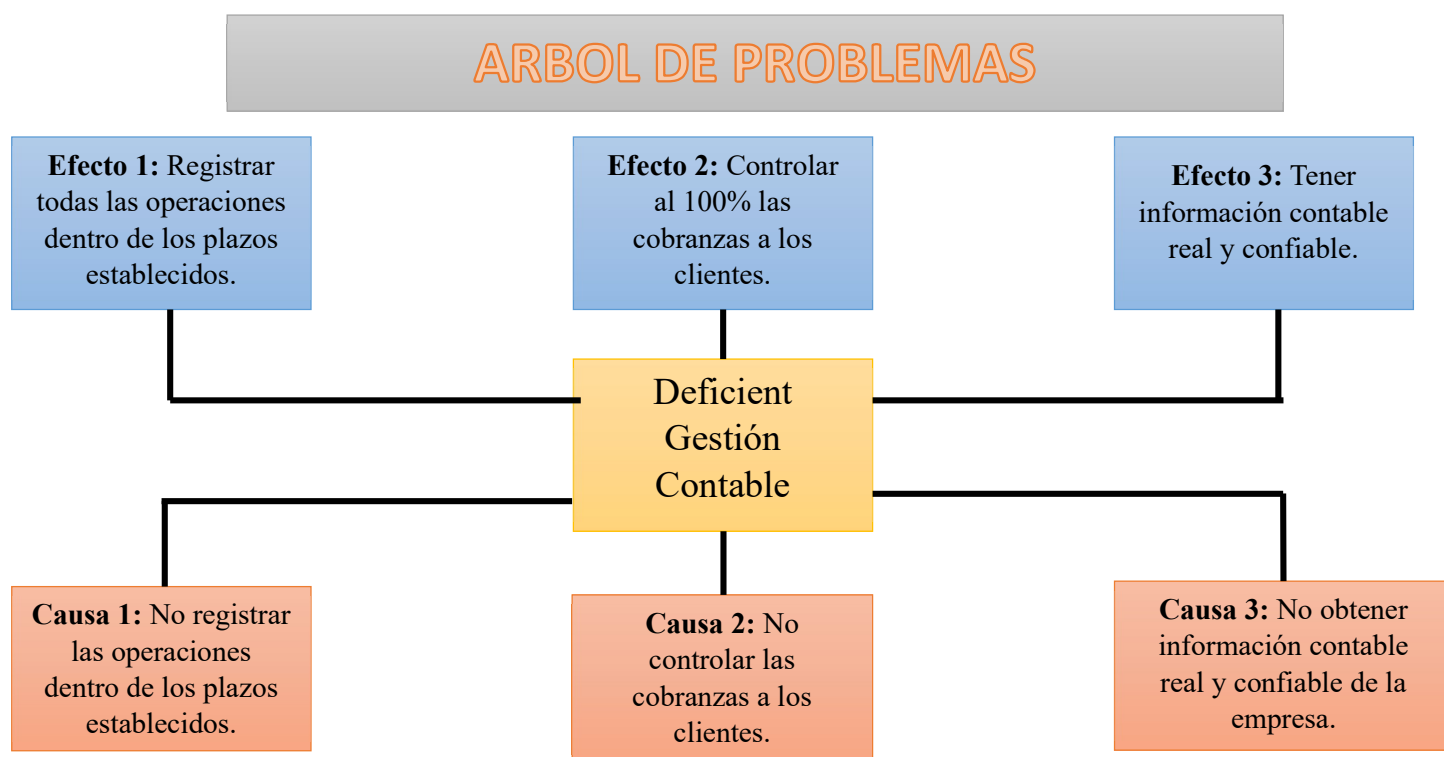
ARBOL DE PROBLEMAS

**Efecto 1:** Registrar todas las operaciones dentro de los plazos establecidos.

**Efecto 2:** Controlar al 100% las cobranzas a los clientes.

**Efecto 3:** Tener información contable real y confiable.

Deficient Gestión Contable

**Causa 1:** No registrar las operaciones dentro de los plazos establecidos.

**Causa 2:** No controlar las cobranzas a los clientes.

**Causa 3:** No obtener información contable real y confiable de la empresa.